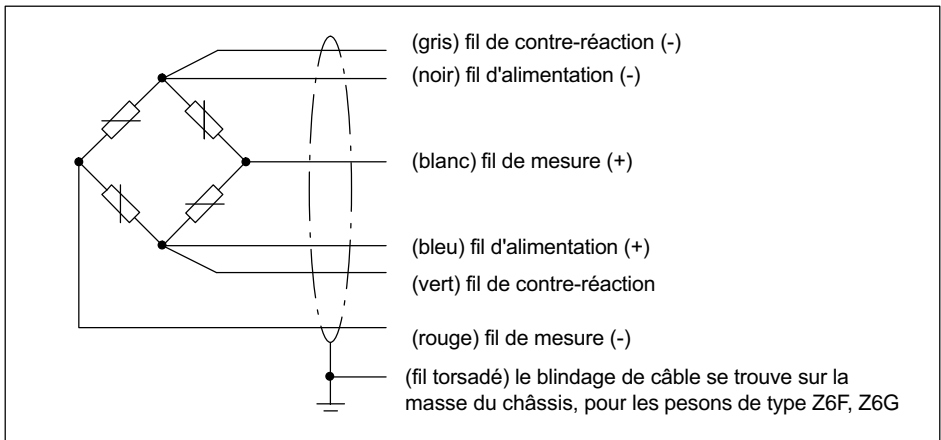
(gris) fil de contre-réaction (-)
(noir) fil d'alimentation (-)
(blanc) fil de mesure (+)
(bleu) fil d'alimentation (+)
(vert) fil de contre-réaction
(rouge) fil de mesure (-)
(fil torsadé) le blindage de câble se trouve sur la masse du châssis, pour les pesons de type Z6F, Z6G